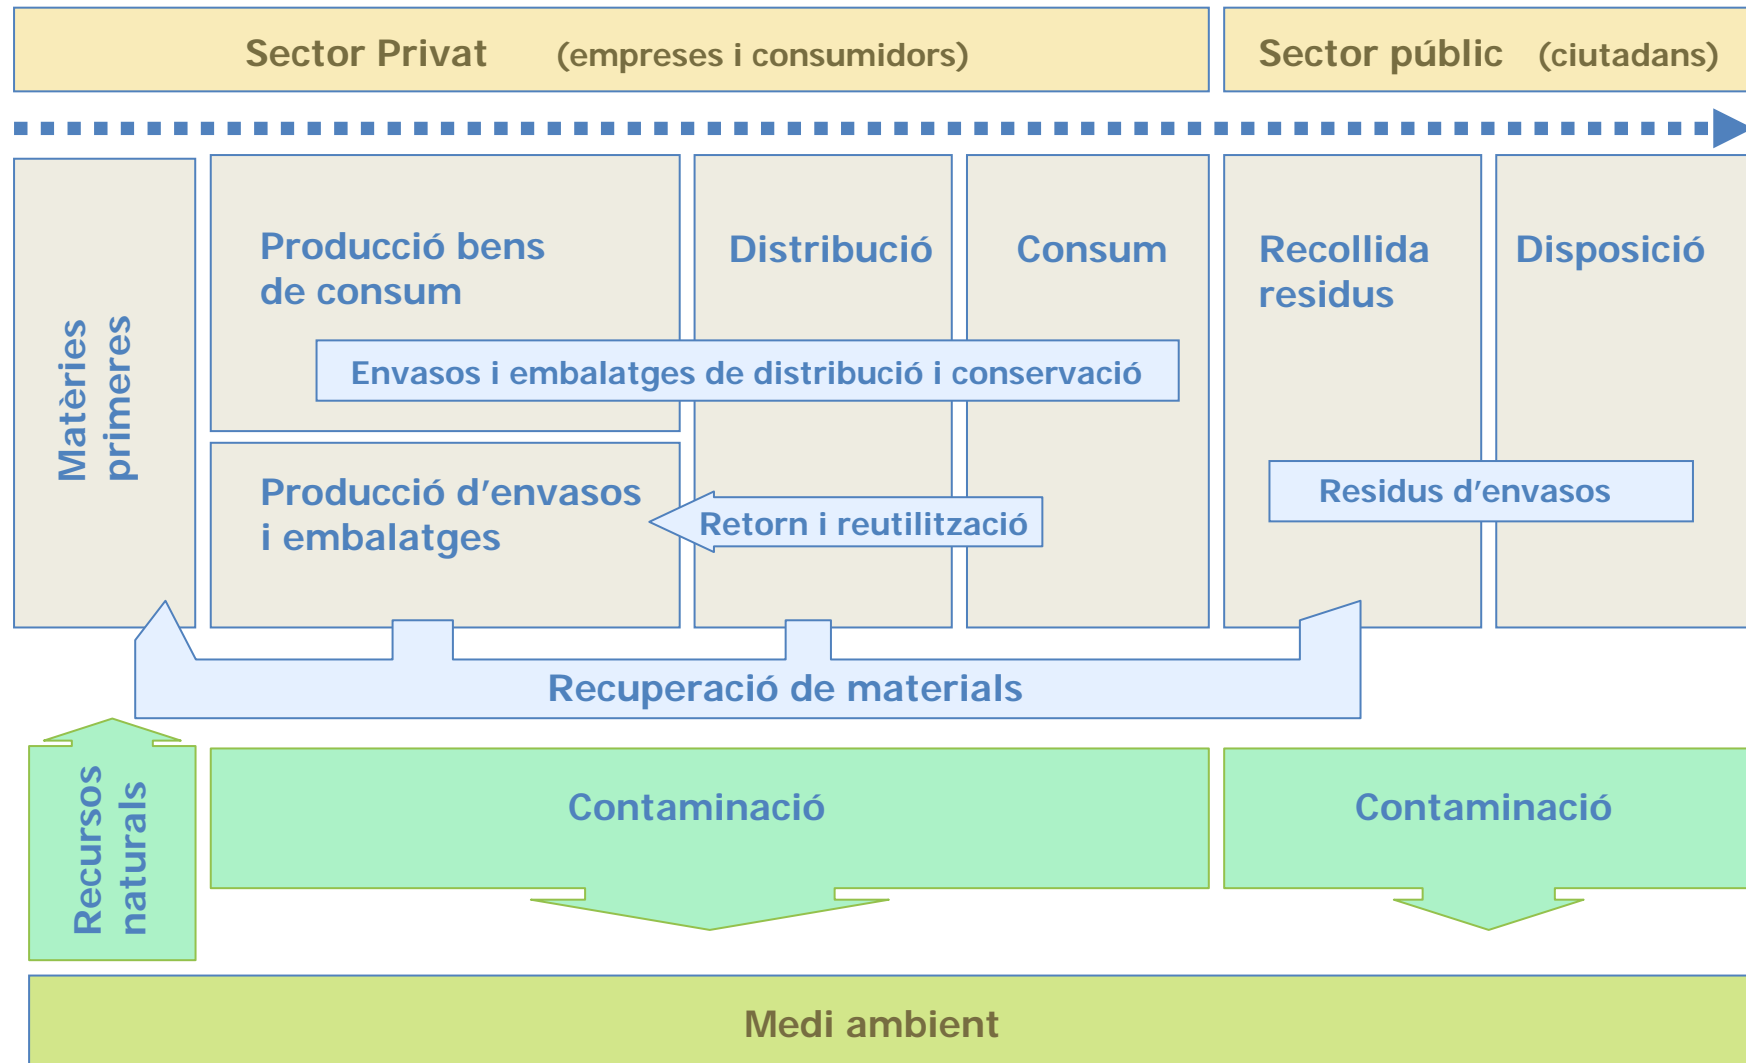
Sector Privat (empreses i consumidors)

Sector públic (ciutadans)

Matèries primeres

Producció bens de consum

Distribució

Consum

Recollida residus

Disposició

Envasos i embalatges de distribució i conservació

Producció d’envasos i embalatges

Retorn i reutilització

Residus d’envasos

Recuperació de materials

Recursos naturals

Contaminació

Contaminació

Medi ambient